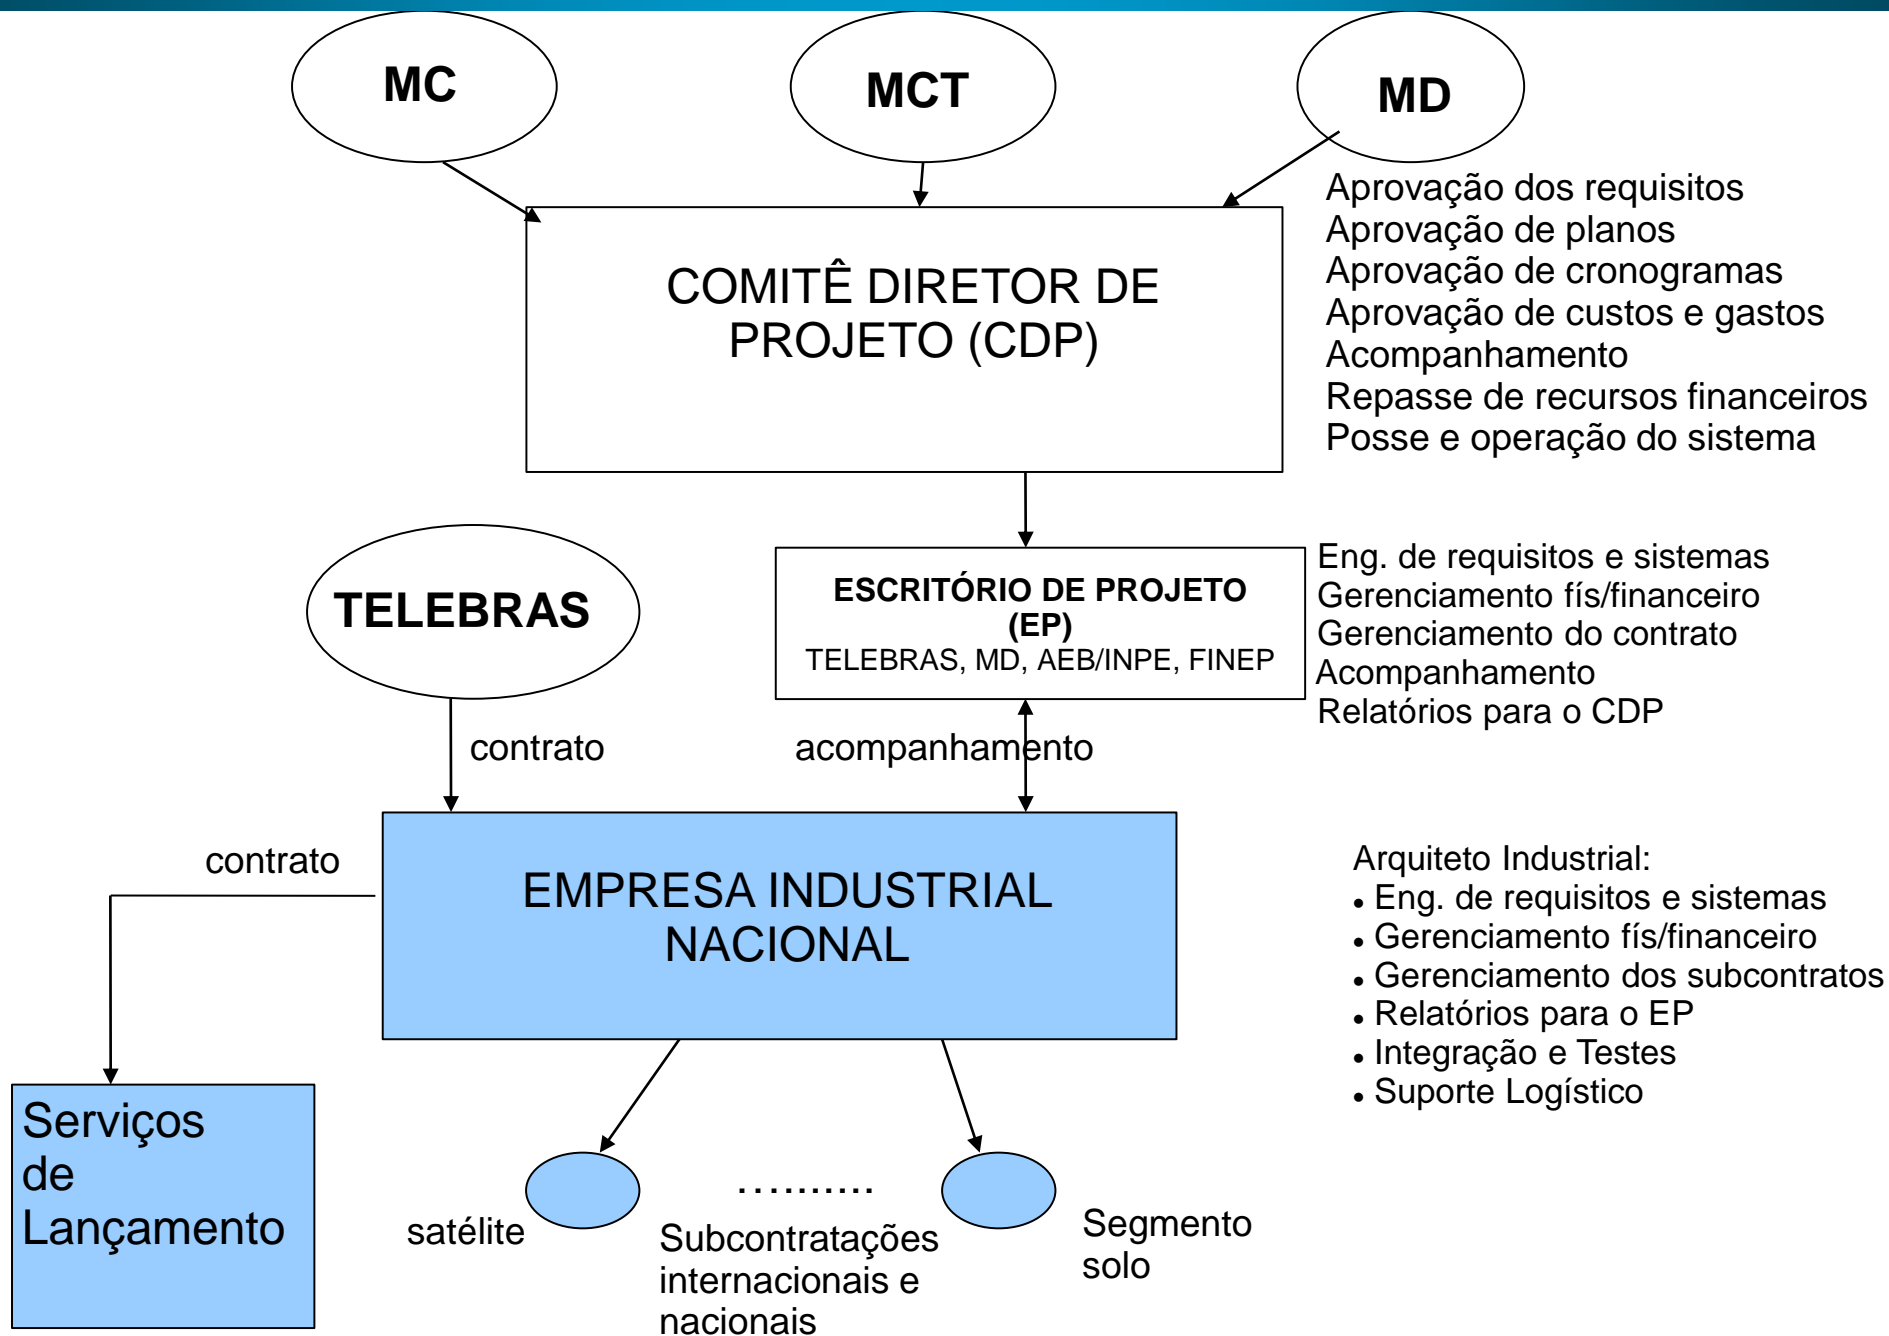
MC

MCT

MD

Aprovação dos requisitos
Aprovação de planos
Aprovação de cronogramas
Aprovação de custos e gastos
Acompanhamento
Repasse de recursos financeiros
Posse e operação do sistema

COMITÊ DIRETOR DE PROJETO (CDP)

TELEBRAS

ESCRITÓRIO DE PROJETO (EP)
TELEBRAS, MD, AEB/INPE, FINEP

Eng. de requisitos e sistemas
Gerenciamento fís/financeiro
Gerenciamento do contrato
Acompanhamento
Relatórios para o CDP

contrato

acompanhamento

contrato

EMPRESA INDUSTRIAL NACIONAL

Arquiteto Industrial:
• Eng. de requisitos e sistemas
• Gerenciamento fís/financeiro
• Gerenciamento dos subcontratos
• Relatórios para o EP
• Integração e Testes
• Suporte Logístico

Serviços de Lançamento

satélite

..........

Subcontratações internacionais e nacionais

Segmento solo